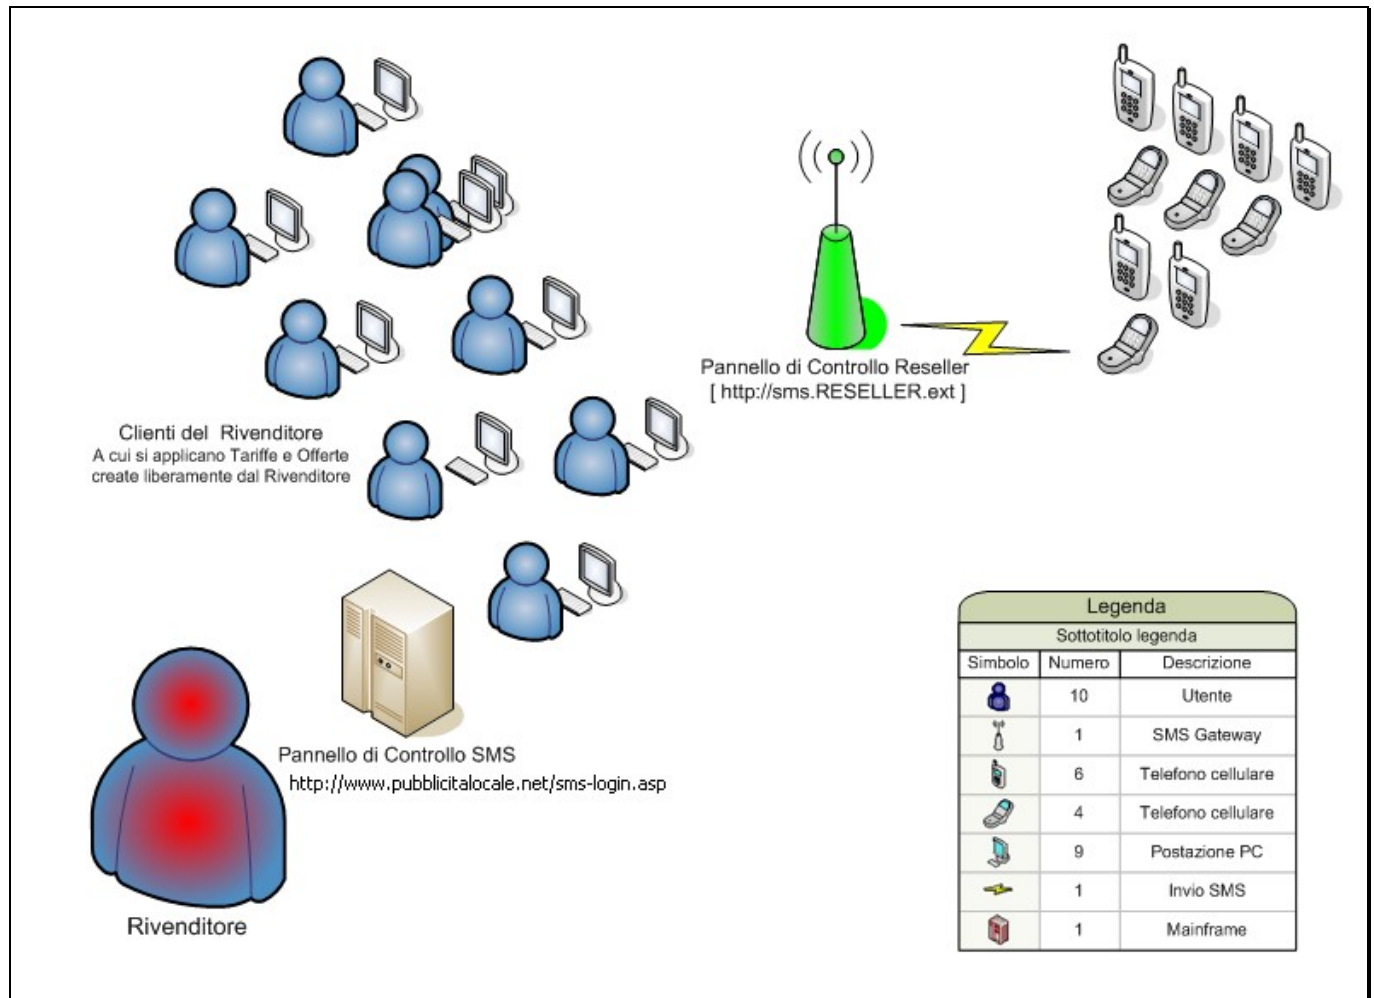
Pannello di Controllo Reseller
[ http://sms.RESELLER.ext ]

Clienti del Rivenditore
A cui si applicano Tariffe e Offerte create liberamente dal Rivenditore

Pannello di Controllo SMS
http://www.pubblicitalocale.net/sms-login.asp

Rivenditore

Legenda
Sottotitolo legenda

| Simbolo | Numero | Descrizione |
|---|---|---|
| | 10 | Utente |
| | 1 | SMS Gateway |
| | 6 | Telefono cellulare |
| | 4 | Telefono cellulare |
| | 9 | Postazione PC |
| | 1 | Invio SMS |
| | 1 | Mainframe |